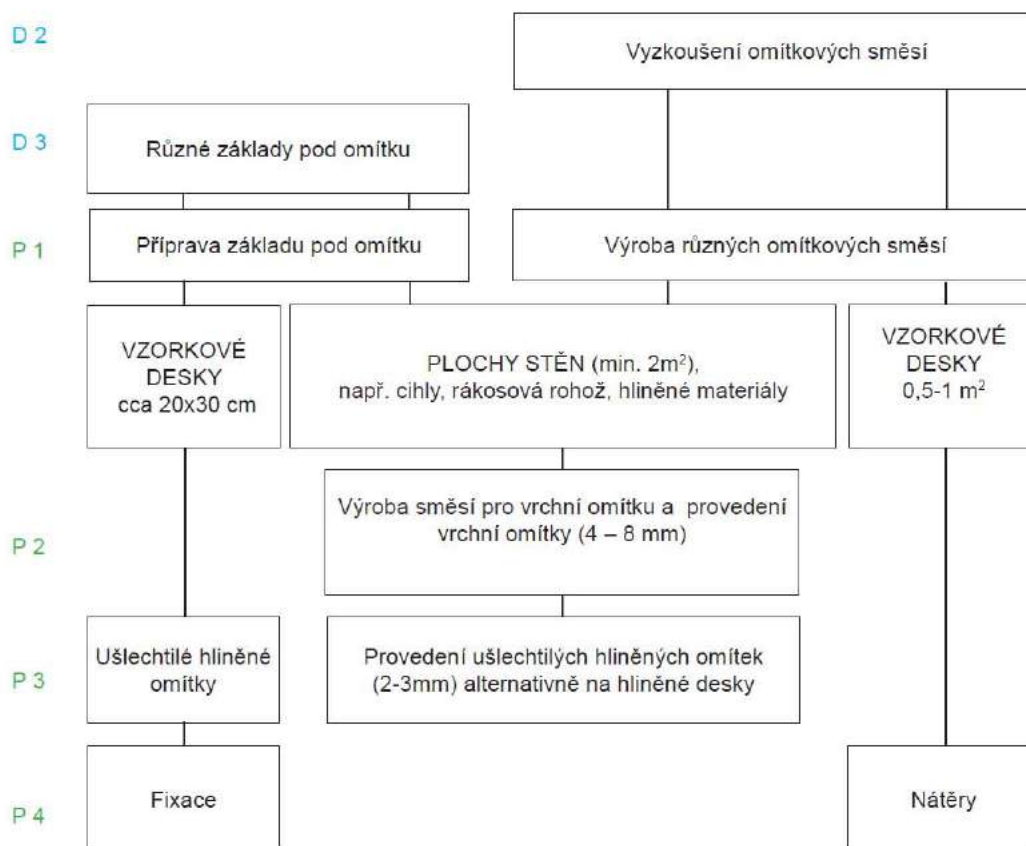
D 2

Vyzkoušení omítkových směsí

D 3

Různé základy pod omítku

P 1

Příprava základu pod omítku

Výroba různých omítkových směsí

VZORKOVÉ DESKY cca 20x30 cm

PLOCHY STĚN (min. $2m^2$), např. cihly, rákosová rohož, hliněné materiály

VZORKOVÉ DESKY 0,5-1 $m^2$

P 2

Výroba směsí pro vrchní omítku a provedení vrchní omítky (4 – 8 mm)

P 3

Ušlechtilé hliněné omítky

Provedení ušlechtilých hliněných omítek (2-3mm) alternativně na hliněné desky

P 4

Fixace

Nátěry